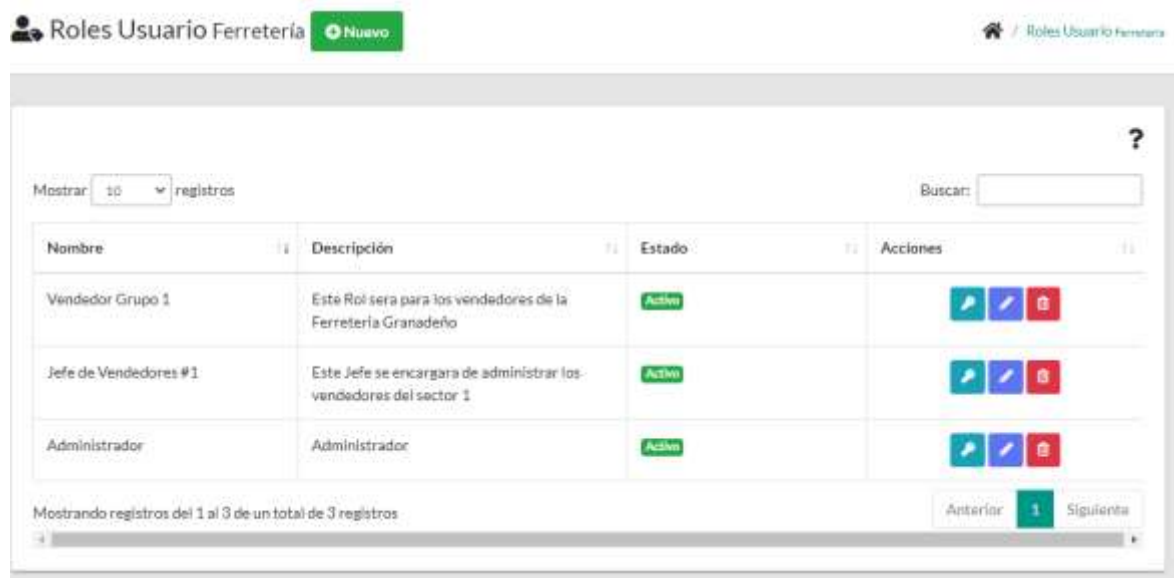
Roles Usuario Ferretería Nuevo

/ Roles Usuario Ferretería

?

Mostrar 10 registros

Buscar:

| Nombre | Descripción | Estado | Acciones |
|---|---|---|---|
| Vendedor Grupo 1 | Este Rol sera para los vendedores de la Ferreteria Granadeño | Activo | |
| Jefe de Vendedores #1 | Este Jefe se encargara de administrar los vendedores del sector 1 | Activo | |
| Administrador | Administrador | Activo | |

Mostrando registros del 1 al 3 de un total de 3 registros

Anterior 1 Siguiente